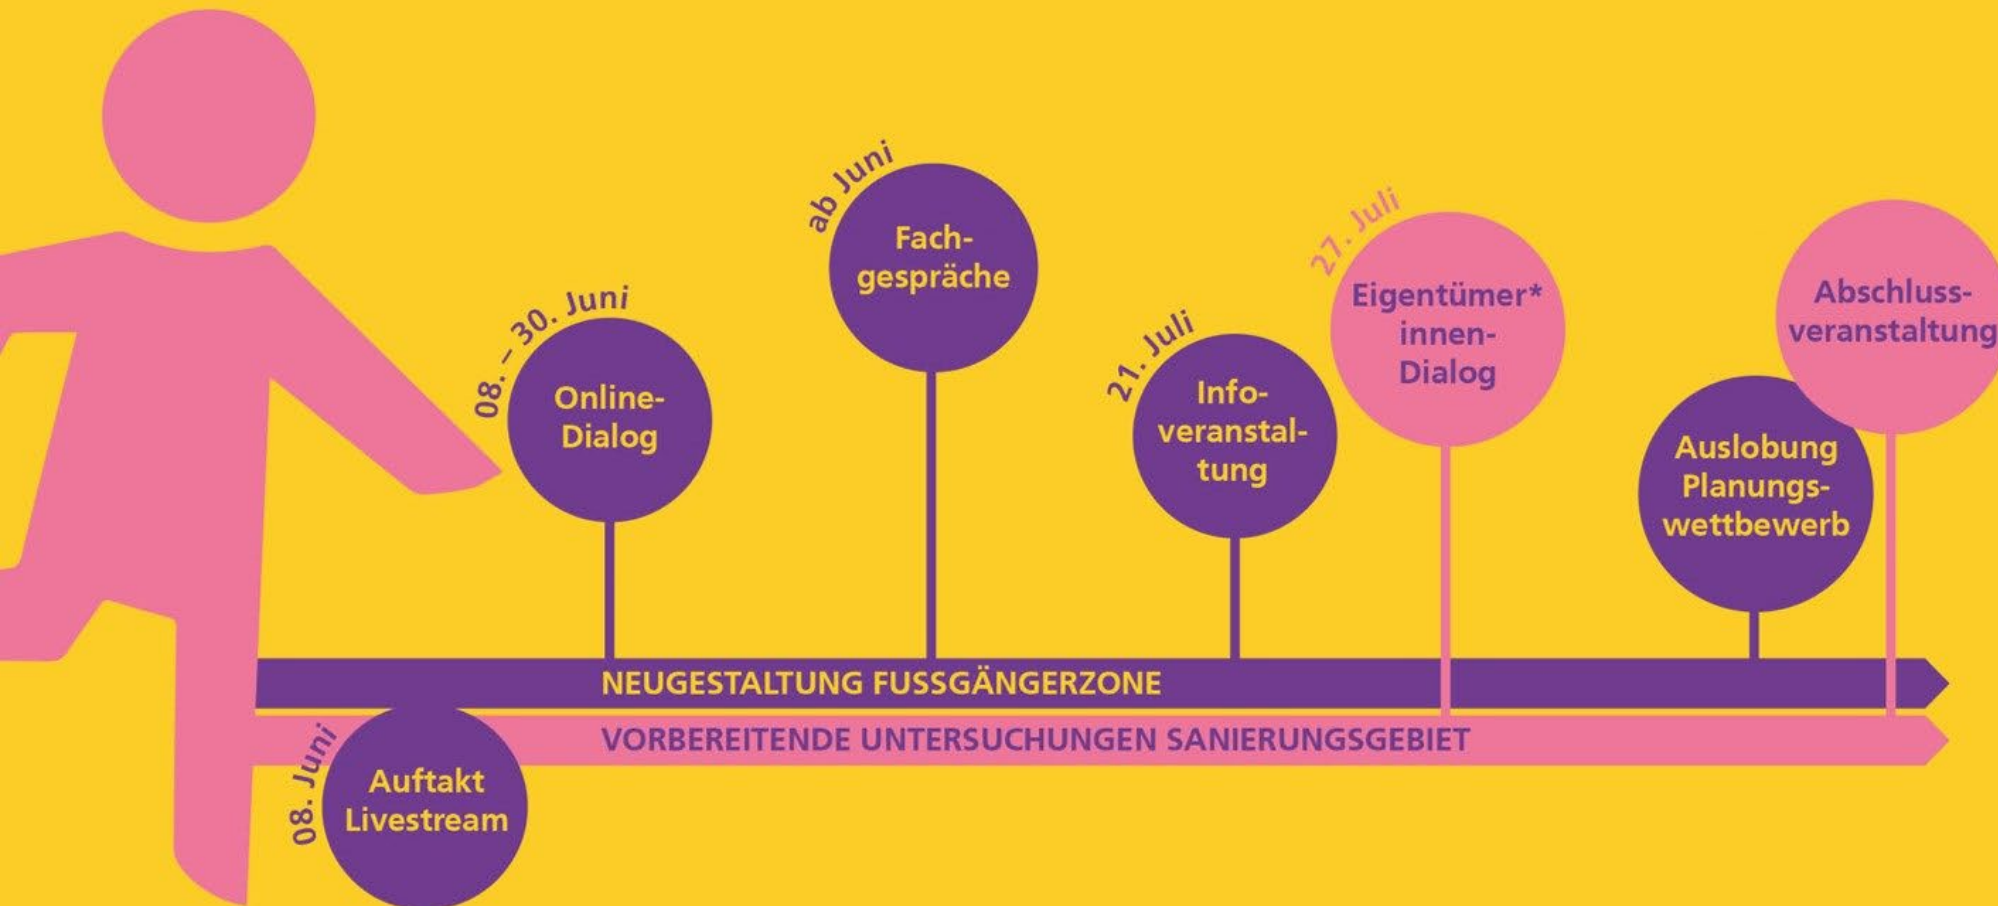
08. – 30. Juni
Online-Dialog

ab Juni
Fachgespräche

21. Juli
Infoveranstaltung

27. Juli
Eigentümer*innen-Dialog

Auslobung Planungswettbewerb

Abschlussveranstaltung

NEUGESTALTUNG FUSSGÄNGERZONE

VORBEREITENDE UNTERSUCHUNGEN SANIERUNGSGEBIET

08. Juni
Auftakt Livestream